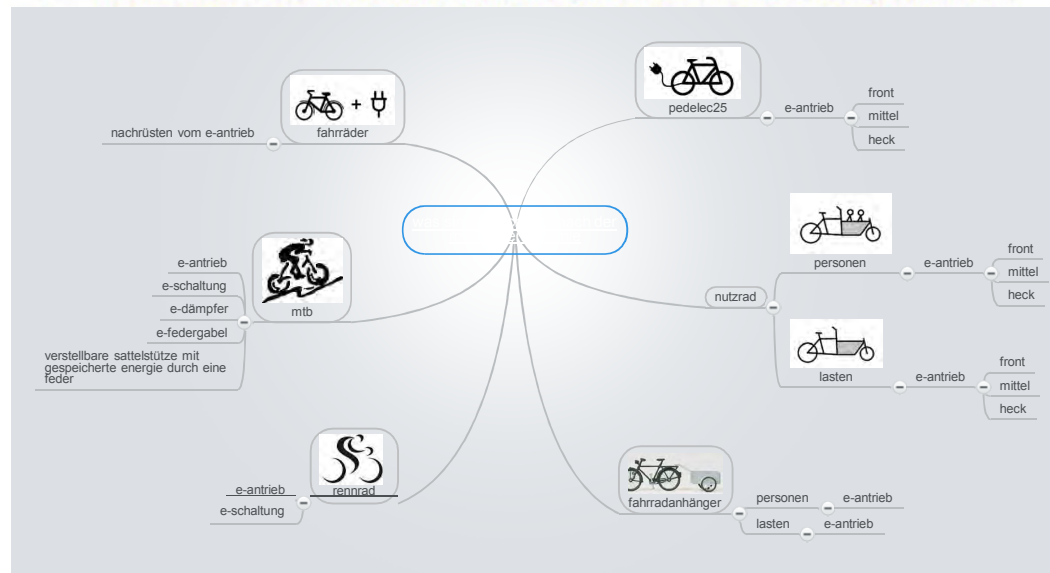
fahrräder

nachrüsten vom e-antrieb

pedelec25

e-antrieb

front

mittel

heck

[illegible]

mtb

e-antrieb

e-schaltung

e-dämpfer

e-federgabel

verstellbare sattelstütze mit gespeicherte energie durch eine feder

nutzrad

personen

e-antrieb

front

mittel

heck

lasten

e-antrieb

front

mittel

heck

rennrad

e-antrieb

e-schaltung

fahrradanhänger

personen

e-antrieb

lasten

e-antrieb